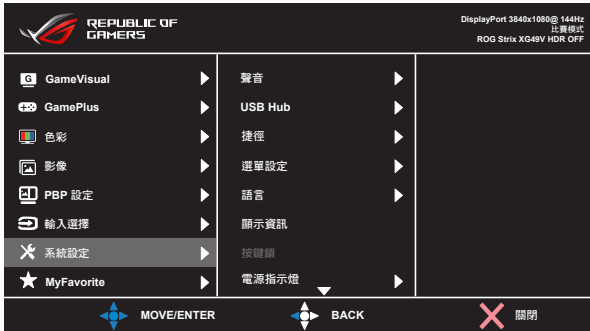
REPUBLIC OF GAMERS

DisplayPort 3840x1080@ 144Hz
比賽模式
ROG Strix XG49V HDR OFF

GameVisual
GamePlus
色彩
影像
PBP 設定
輸入選擇
系統設定
MyFavorite

聲音
USB Hub
捷徑
選單設定
語言
顯示資訊
按鍵鎖
電源指示燈

MOVE/ENTER
BACK
關閉